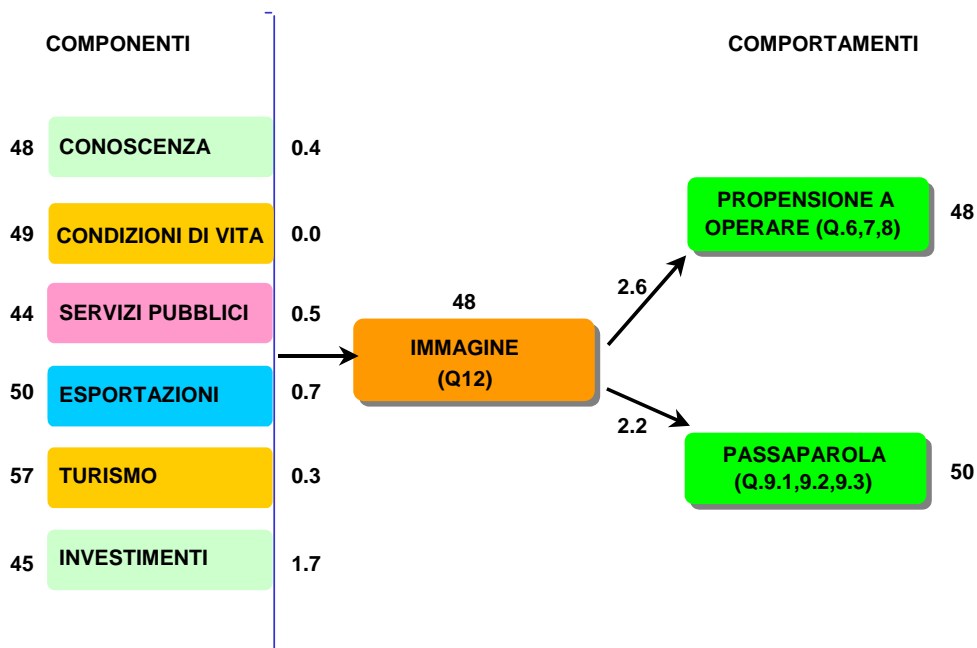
COMPONENTI

COMPORTAMENTI

48 CONOSCENZA 0.4

49 CONDIZIONI DI VITA 0.0

44 SERVIZI PUBBLICI 0.5

50 ESPORTAZIONI 0.7

57 TURISMO 0.3

45 INVESTIMENTI 1.7

48

IMMAGINE (Q12)

2.6

2.2

PROPENSIONE A OPERARE (Q.6,7,8) 48

PASSAPAROLA (Q.9.1,9.2,9.3) 50